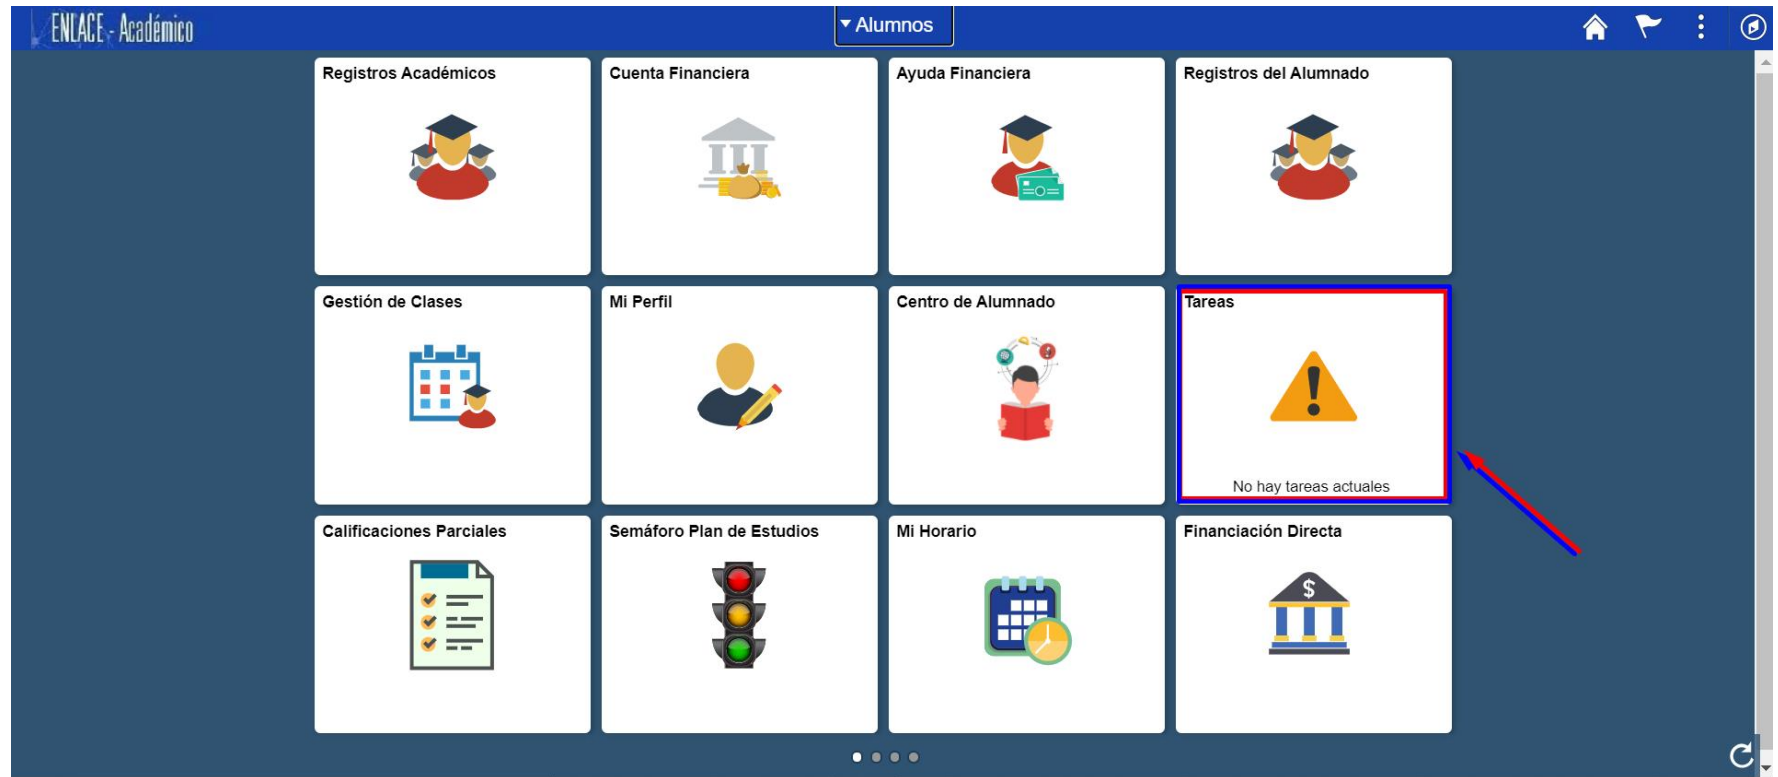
ENLACE - Académico

Alumnos

Registros Académicos

Cuenta Financiera

Ayuda Financiera

Registros del Alumnado

Gestión de Clases

Mi Perfil

Centro de Alumnado

Tareas

No hay tareas actuales

Calificaciones Parciales

Semáforo Plan de Estudios

Mi Horario

Financiación Directa